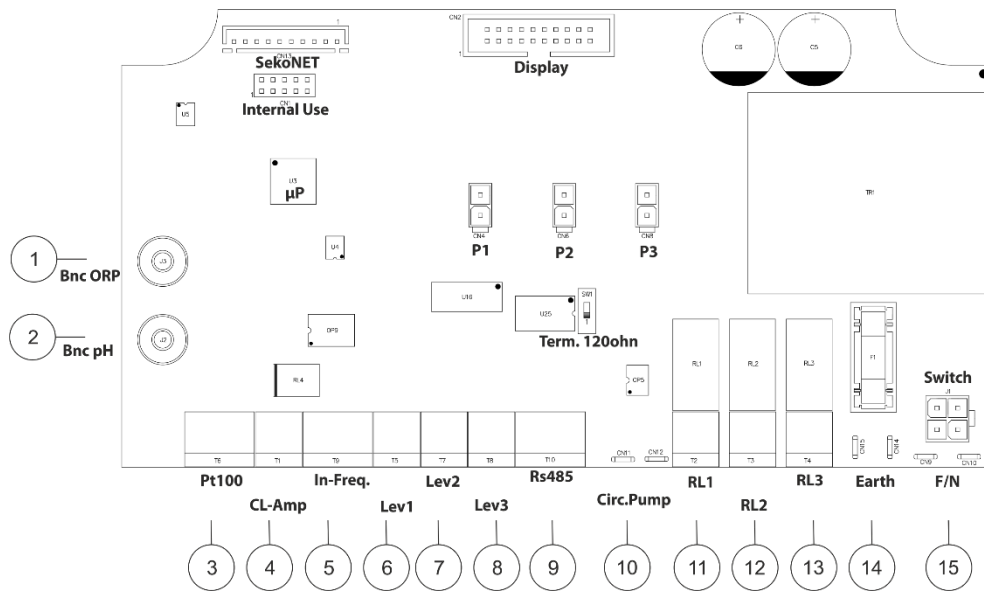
CN2
CN13
SekoNET
Display
C6
C5
CN1
Internal Use
U5
U3
µP
TR1
CN4
CN6
CN8
P1
P2
P3
1
Bnc ORP
J3
U4
U10
SW1
U25
Term. 120ohn
2
Bnc pH
J2
OP9
F1
RL4
OP5
RL1
RL2
RL3
Switch
J1
T6
T1
T9
T5
T7
T8
T10
CN11
CN12
T2
T3
T4
CN15
CN14
CN9
CN10
Pt100
CL-Amp
In-Freq.
Lev1
Lev2
Lev3
Rs485
Circ.Pump
RL1
RL2
RL3
Earth
F/N
3
4
5
6
7
8
9
10
11
12
13
14
15